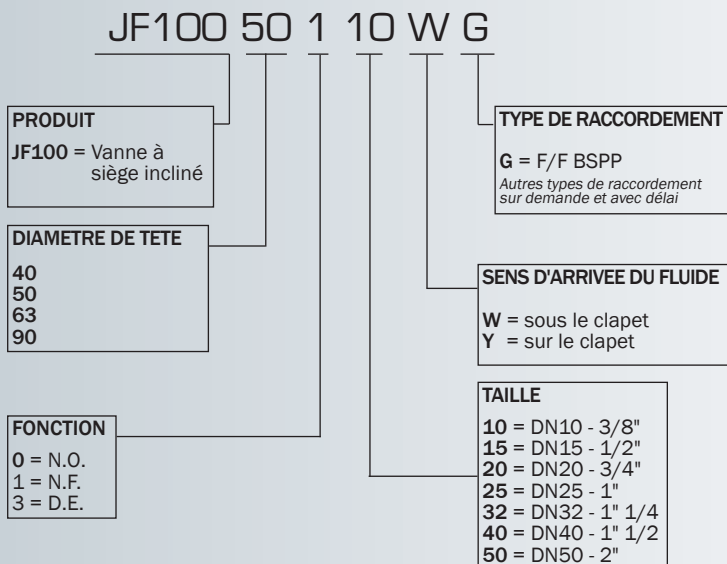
JF100 50 1 10 W G

PRODUIT

JF100 = Vanne à siège incliné

DIAMETRE DE TETE

40
50
63
90

FONCTION

0 = N.O.
1 = N.F.
3 = D.E.

TYPE DE RACCORDEMENT

G = F/F BSPP

Autres types de raccordement sur demande et avec délai

SENS D'ARRIVEE DU FLUIDE

W = sous le clapet
Y = sur le clapet

TAILLE

10 = DN10 - 3/8"
15 = DN15 - 1/2"
20 = DN20 - 3/4"
25 = DN25 - 1"
32 = DN32 - 1" 1/4
40 = DN40 - 1" 1/2
50 = DN50 - 2"